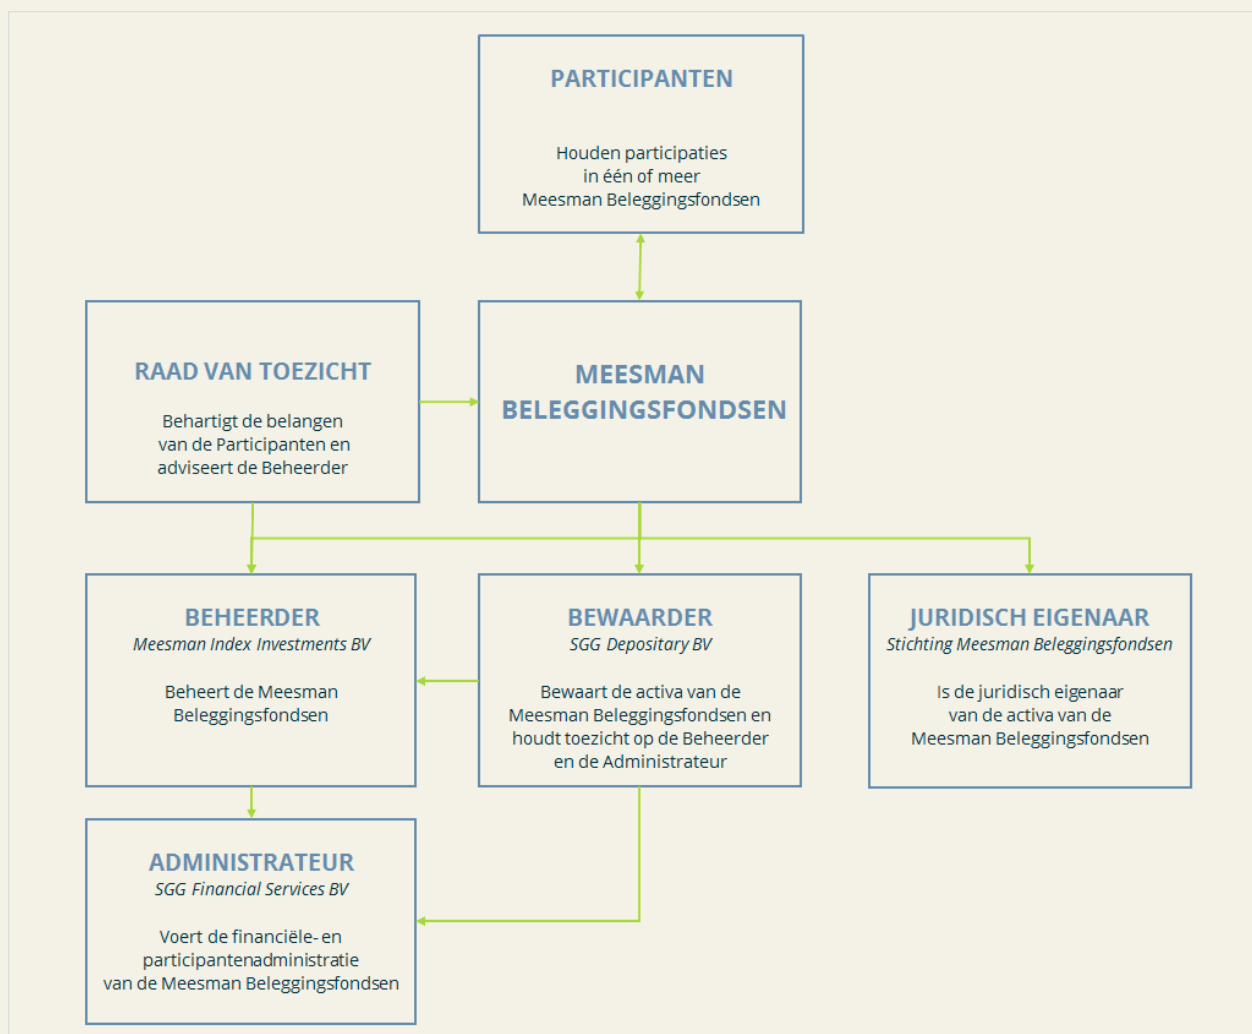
PARTICIPANTEN

Houden participaties in één of meer Meesman Beleggingsfondsen

RAAD VAN TOEZICHT

Behartigt de belangen van de Participanten en adviseert de Beheerder

MEESMAN BELEGGINGSFONDSEN

BEHEERDER
*Meesman Index Investments BV*

Beheert de Meesman Beleggingsfondsen

BEWAARDER
*SGG Depositary BV*

Bewaart de activa van de Meesman Beleggingsfondsen en houdt toezicht op de Beheerder en de Administrateur

JURIDISCH EIGENAAR
*Stichting Meesman Beleggingsfondsen*

Is de juridisch eigenaar van de activa van de Meesman Beleggingsfondsen

ADMINISTRATEUR
*SGG Financial Services BV*

Voert de financiële- en participantenadministratie van de Meesman Beleggingsfondsen